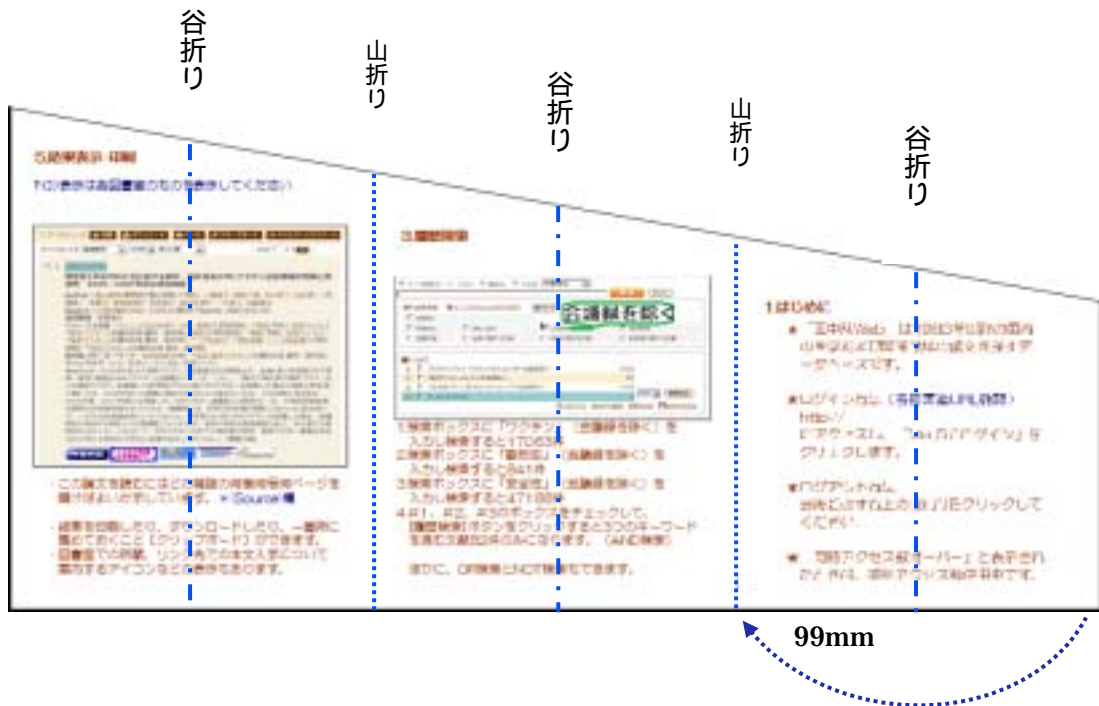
谷折り

山折り

谷折り

山折り

谷折り

5.結果表示 印刷

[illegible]

3.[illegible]

合議検索を叩く

1.検索ボックスに「ワクチン」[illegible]を入力し検索すると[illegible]
2.検索ボックスに「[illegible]」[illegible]を入力し検索すると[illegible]
3.検索ボックスに「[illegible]」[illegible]を入力し検索すると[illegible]
4.#1、#2、#3のボックスをチェックして、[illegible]

また、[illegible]

1.はじめに

★ 「医中誌Web」は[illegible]

★ログイン方法（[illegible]）
http://
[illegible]

★ログアウト方法
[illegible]をクリックしてください

★ 「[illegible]アクセス数オーバー」と表示された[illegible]

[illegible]

99mm